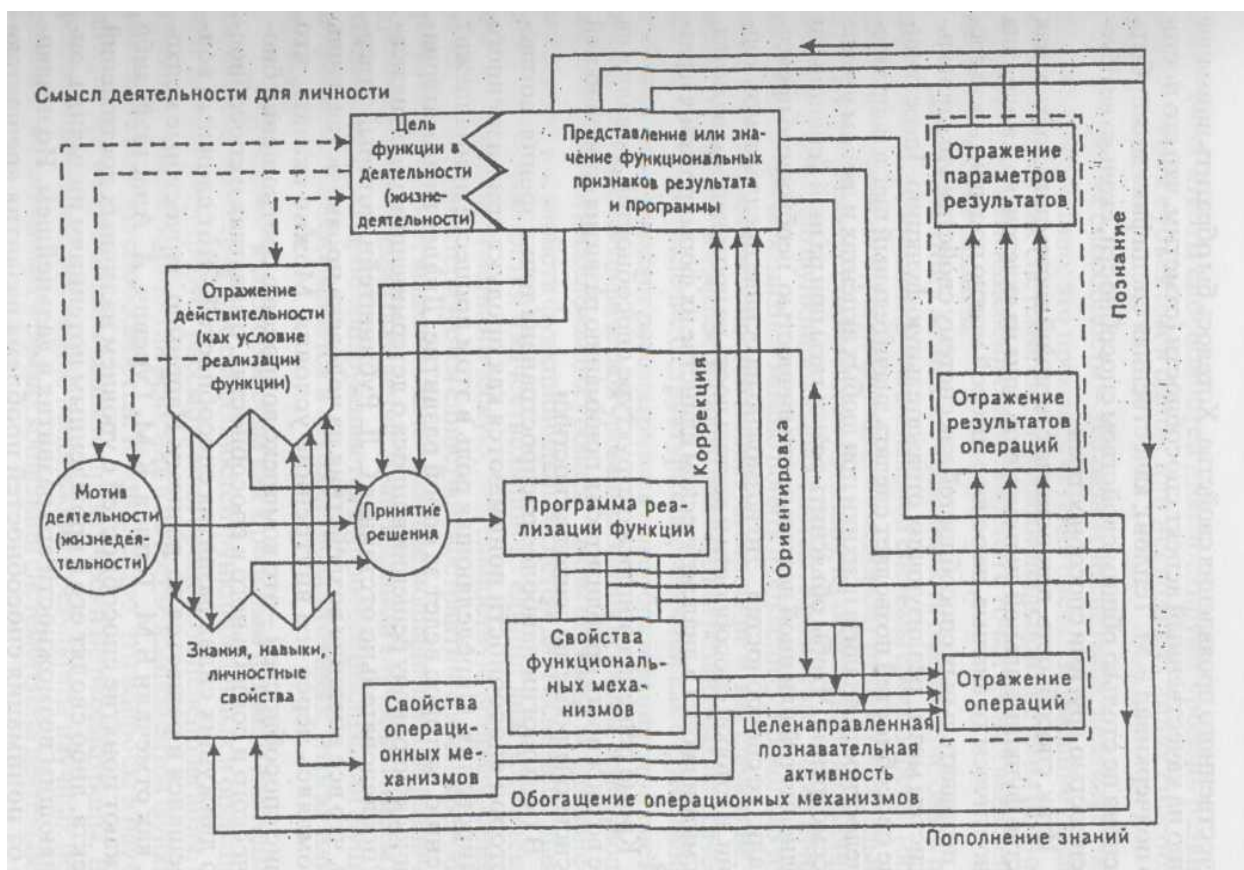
Смысл деятельности для личности

Цель функции в деятельности (жизнедеятельности)

Представление или значение функциональных признаков результата и программы

Отражение параметров результатов

Познание

Отражение действительности (как условие реализации функции)

Коррекция

Ориентировка

Отражение результатов операций

Мотив деятельности (жизнедеятельности)

Принятие решения

Программа реализации функции

Знания, навыки, личностные свойства

Свойства функциональных механизмов

Отражение операций

Свойства операционных механизмов

Целенаправленная познавательная активность

Обогащение операционных механизмов

Пополнение знаний